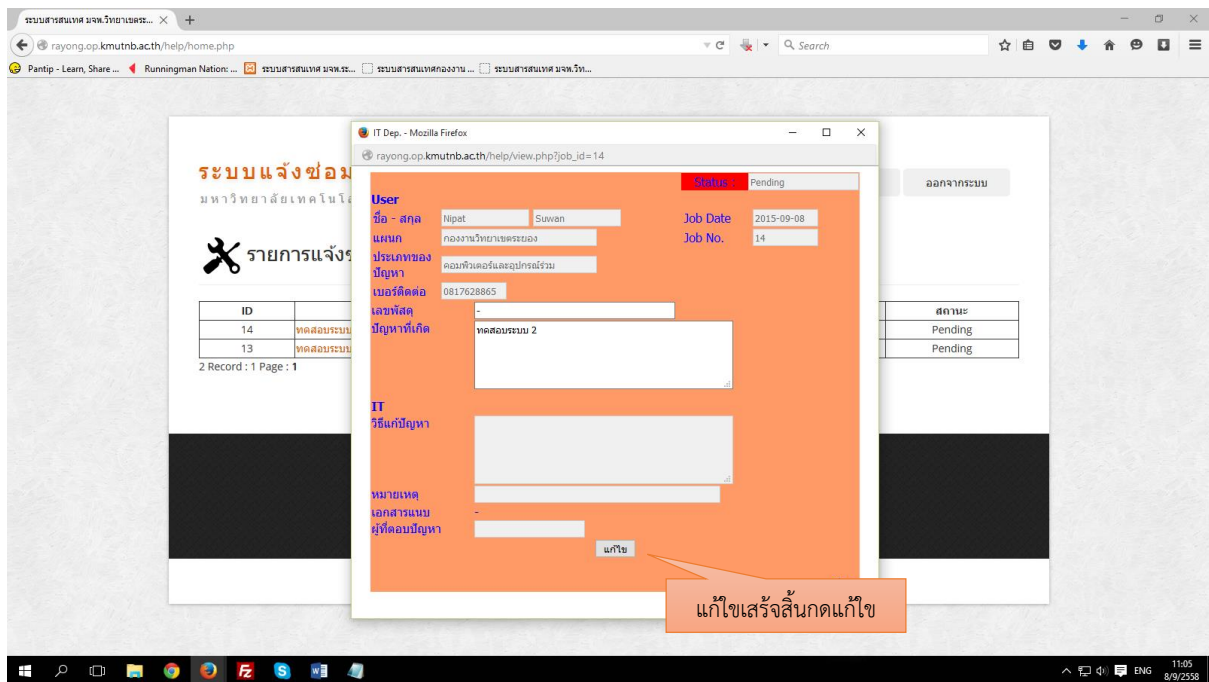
ระบบสารสนเทศ มจพ.วิทยาเขตระ... ×  +

rayong.op.kmutnb.ac.th/help/home.php

Search

Pantip - Learn, Share ...  Runningman Nation: ...  ระบบสารสนเทศ มจพ.ระ...  ระบบสารสนเทศกองงาน ...  ระบบสารสนเทศ มจพ.วิท...

ระบบแจ้งซ่อม
มหาวิทยาลัยเทคโนโล

ออกจากระบบ

รายการแจ้งซ

| ID | | สถานะ |
|---|---|---|
| 14 | ทดสอบระบบ | Pending |
| 13 | ทดสอบระบบ | Pending |

2 Record : 1 Page : 1

IT Dep. - Mozilla Firefox

rayong.op.kmutnb.ac.th/help/view.php?job_id=14

Status : Pending

User

ชื่อ - สกุล Nipat Suwan

Job Date 2015-09-08

แผนก กองงานวิทยาเขตระยอง

Job No. 14

ประเภทของปัญหา คอมพิวเตอร์และอุปกรณ์ร่วม

เบอร์ติดต่อ 0817628865

เลขพัสดุ -

ปัญหาที่เกิด ทดสอบระบบ 2

IT

วิธีแก้ปัญหา

หมายเหตุ

เอกสารแนบ -

ผู้ที่ตอบปัญหา

แก้ไข

แก้ไขเสร็จสิ้นกดแก้ไข

ENG 11:05 8/9/2558